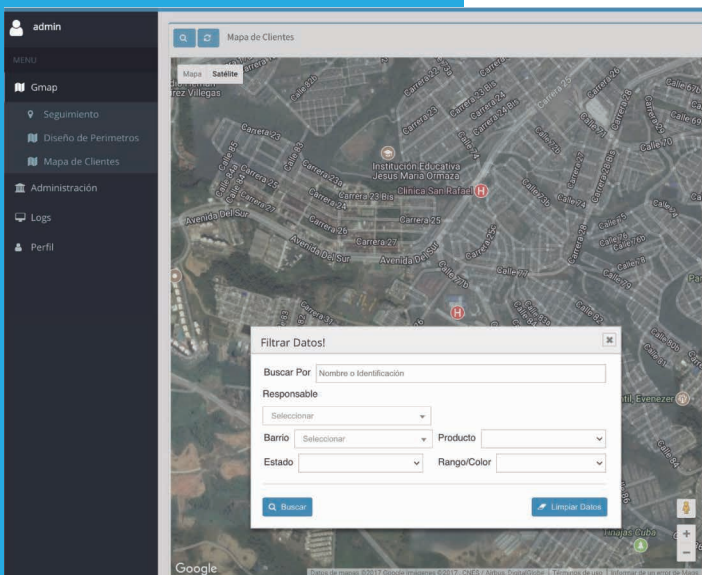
admin

MENU

Gmap

Seguimiento

Diseño de Perimetros

Mapa de Clientes

Administración

Logs

Perfil

Mapa de Clientes

Mapa Satélite

rez Villegas

Calle 70

Carrera 23

Carrera 24

Carrera 23 Bis

Carrera 24 Bis

Calle 67b

Calle 69

Carrera 25

Institución Educativa Jesus Maria Ormaza

Clinica San Rafael

Carrera 23 Bis

Carrera 27

Carrera 25

Carrera 26

Carrera 27

Avenida Del Sur

Avenida Del Sur

Calle 77

Calle 76

Calle 76b

Calle 77

Calle 81

Filtrar Datos!

Buscar Por Nombre o Identificación

Responsable

Seleccionar

Barrio Seleccionar

Producto

Estado

Rango/Color

Buscar

Limpiar Datos

ntil Evenezer

Calle 84

Tinajas Cuba

Google

Datos de mapas ©2017 Google Imágenes ©2017 , CNES / Airbus, DigitalGlobe | Términos de uso | Informar de un error de Maps